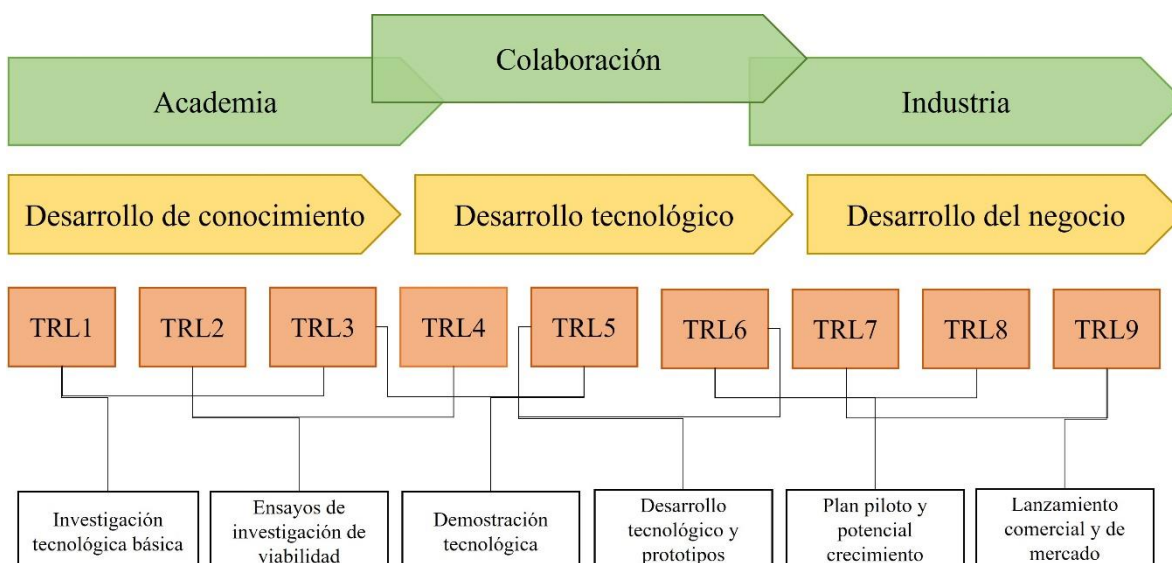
Colaboración

Academia

Industria

Desarrollo de conocimiento

Desarrollo tecnológico

Desarrollo del negocio

TRL1 TRL2 TRL3 TRL4 TRL5 TRL6 TRL7 TRL8 TRL9

Investigación tecnológica básica

Ensayos de investigación de viabilidad

Demostración tecnológica

Desarrollo tecnológico y prototipos

Plan piloto y potencial crecimiento

Lanzamiento comercial y de mercado